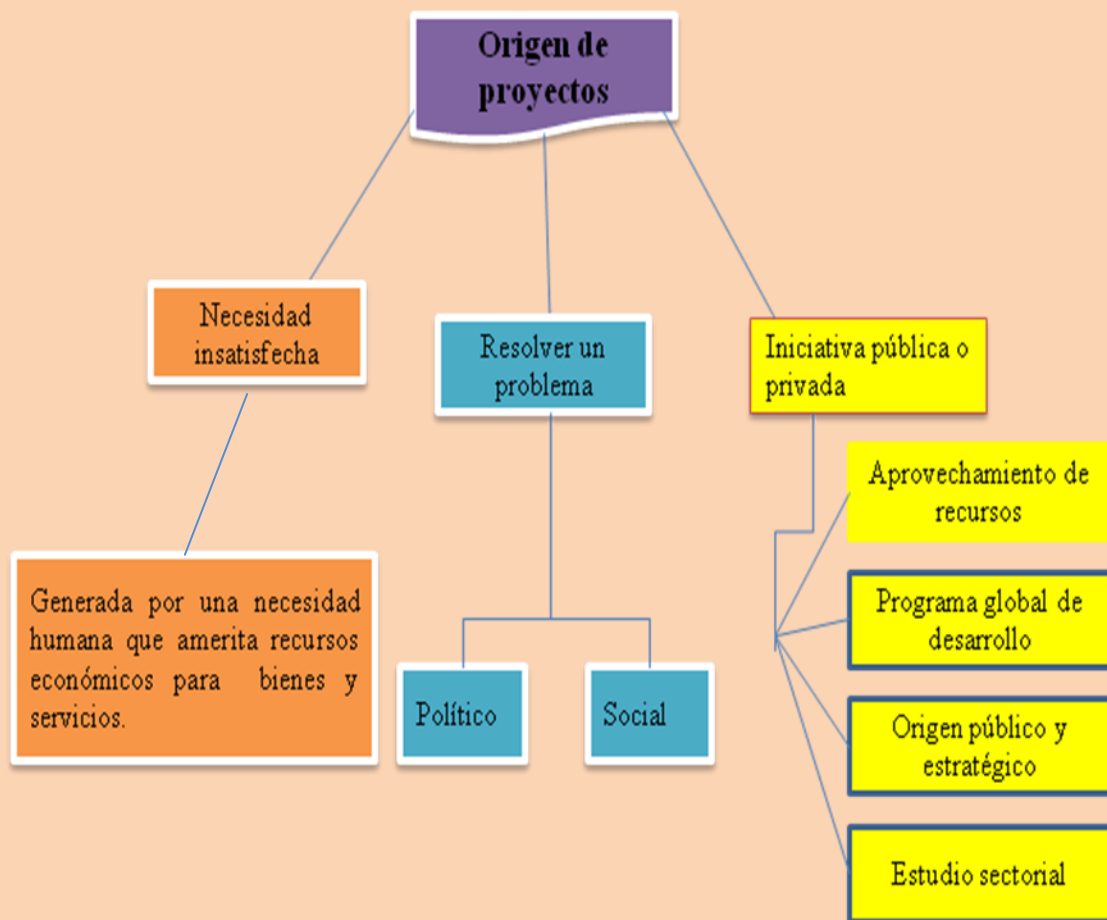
Origen de proyectos

Necesidad insatisfecha

Resolver un problema

Iniciativa pública o privada

Generada por una necesidad humana que amerita recursos económicos para bienes y servicios.

Político

Social

Aprovechamiento de recursos

Programa global de desarrollo

Origen público y estratégico

Estudio sectorial